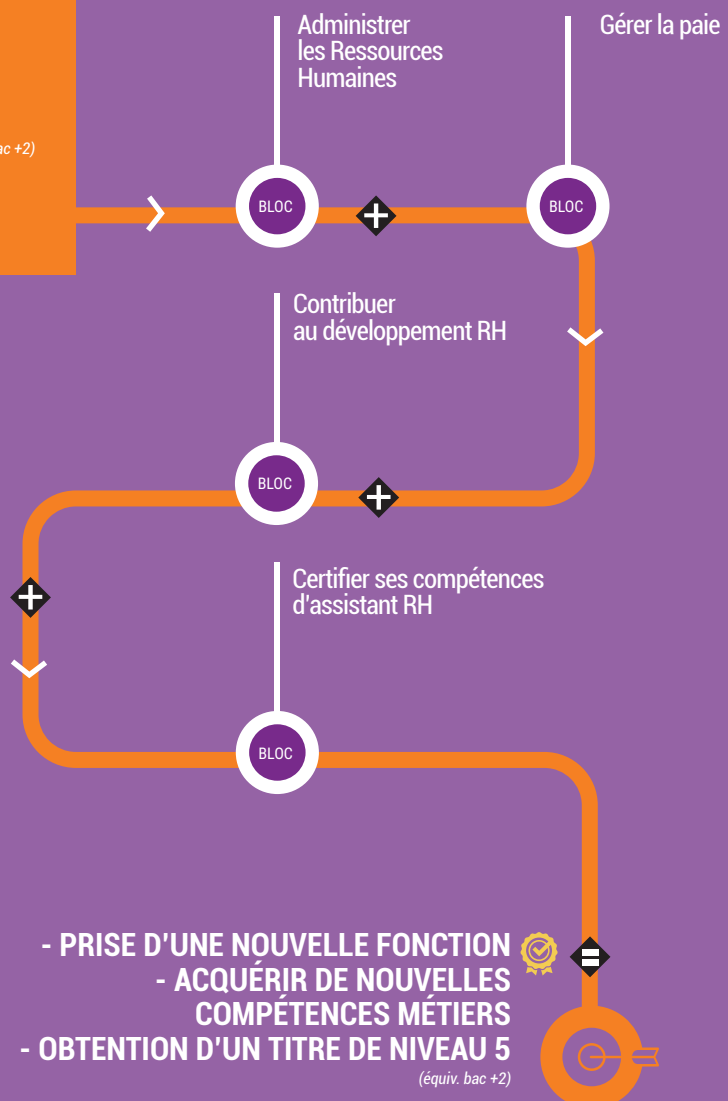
ac +2)

Administrer les Ressources Humaines

Gérer la paie

BLOC

BLOC

Contribuer au développement RH

BLOC

Certifier ses compétences d'assistant RH

BLOC

- PRISE D'UNE NOUVELLE FONCTION
- ACQUÉRIR DE NOUVELLES COMPÉTENCES MÉTIERS
- OBTENTION D'UN TITRE DE NIVEAU 5
(équiv. bac +2)